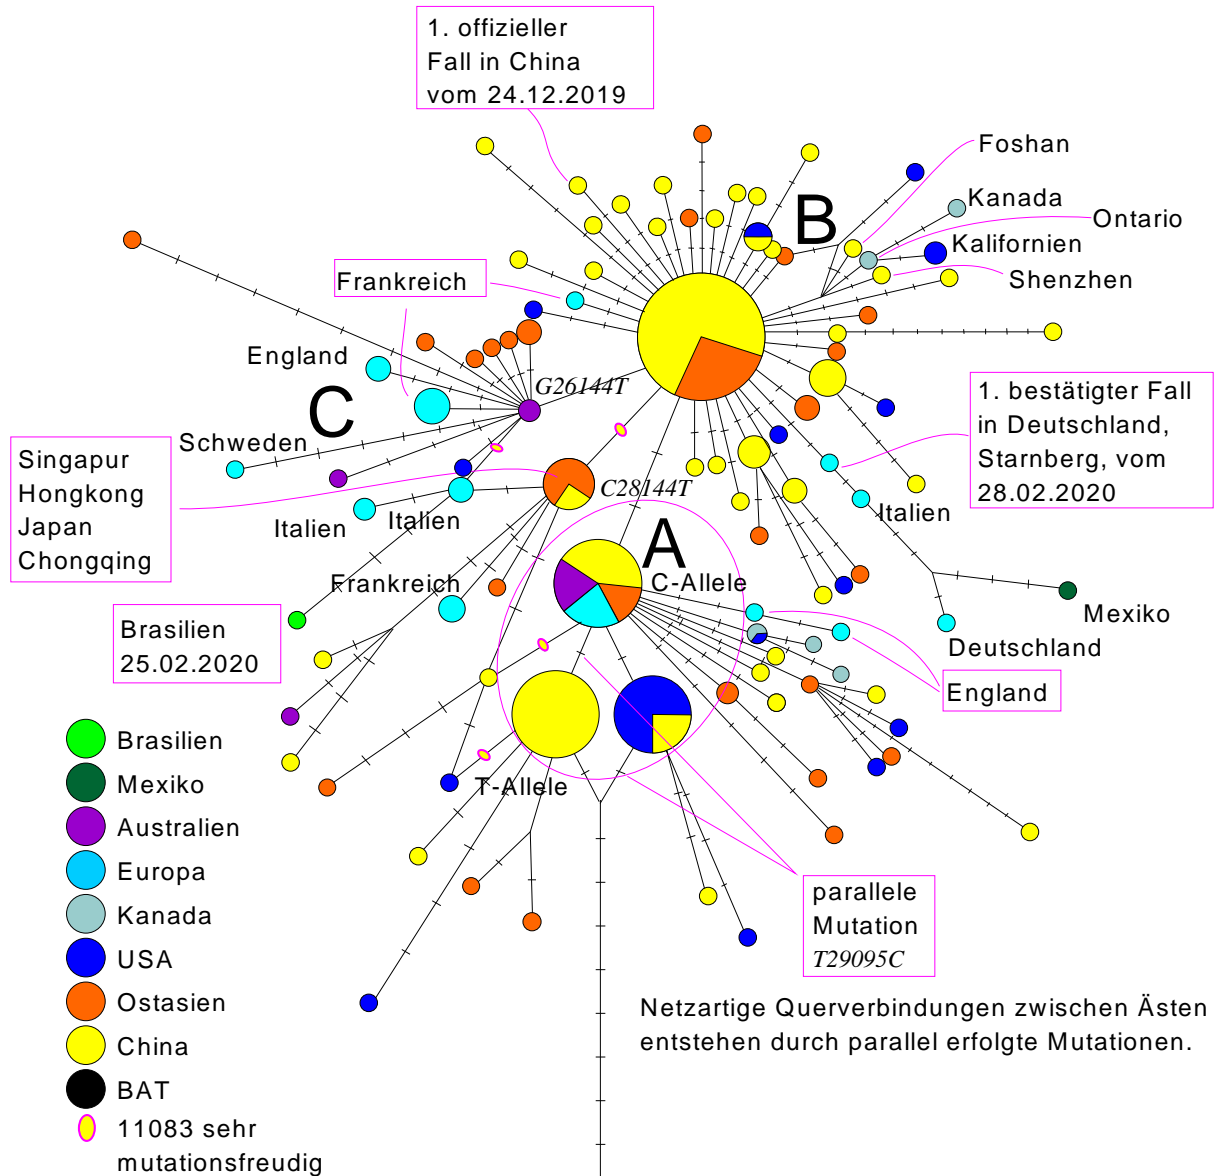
1. offizieller Fall in China vom 24.12.2019

Foshan

Kanada

Ontario

Kalifornien

Shenzhen

B

Frankreich

England

G26144T

C

Schweden

Singapur
Hongkong
Japan
Chongqing

C28144T

1. bestätigter Fall in Deutschland, Starnberg, vom 28.02.2020

Italien

Italien

Italien

A

Frankreich

C-Allele

Mexiko

Brasilien
25.02.2020

Deutschland

England

T-Allele

Brasilien
Mexiko
Australien
Europa
Kanada
USA
Ostasien
China
BAT
11083 sehr mutationsfreudig

parallele Mutation
T29095C

Netzartige Querverbindungen zwischen Ästen entstehen durch parallel erfolgte Mutationen.